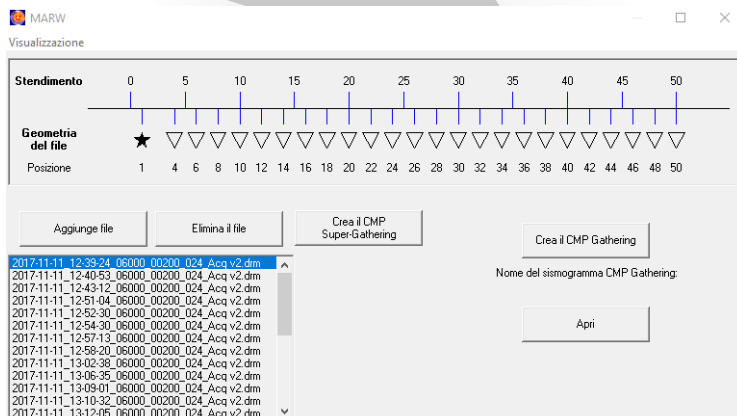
MARW

Visualizzazione

Stendimento 0 5 10 15 20 25 30 35 40 45 50

Geometria del file

Posizione 1 4 6 8 10 12 14 16 18 20 22 24 26 28 30 32 34 36 38 40 42 44 46 48 50

Aggiunge file

Elimina il file

Crea il CMP Super-Gathering

Crea il CMP Gathering

Nome del sismogramma CMP Gathering:

Apri

2017-11-11_12-39-24_06000_00200_024_Acq v2.drm
2017-11-11_12-40-53_06000_00200_024_Acq v2.drm
2017-11-11_12-43-12_06000_00200_024_Acq v2.drm
2017-11-11_12-51-04_06000_00200_024_Acq v2.drm
2017-11-11_12-52-30_06000_00200_024_Acq v2.drm
2017-11-11_12-54-30_06000_00200_024_Acq v2.drm
2017-11-11_12-57-13_06000_00200_024_Acq v2.drm
2017-11-11_12-58-20_06000_00200_024_Acq v2.drm
2017-11-11_13-02-38_06000_00200_024_Acq v2.drm
2017-11-11_13-06-35_06000_00200_024_Acq v2.drm
2017-11-11_13-09-01_06000_00200_024_Acq v2.drm
2017-11-11_13-10-32_06000_00200_024_Acq v2.drm
2017-11-11_13-12-05_06000_00200_024_Acq v2.drm